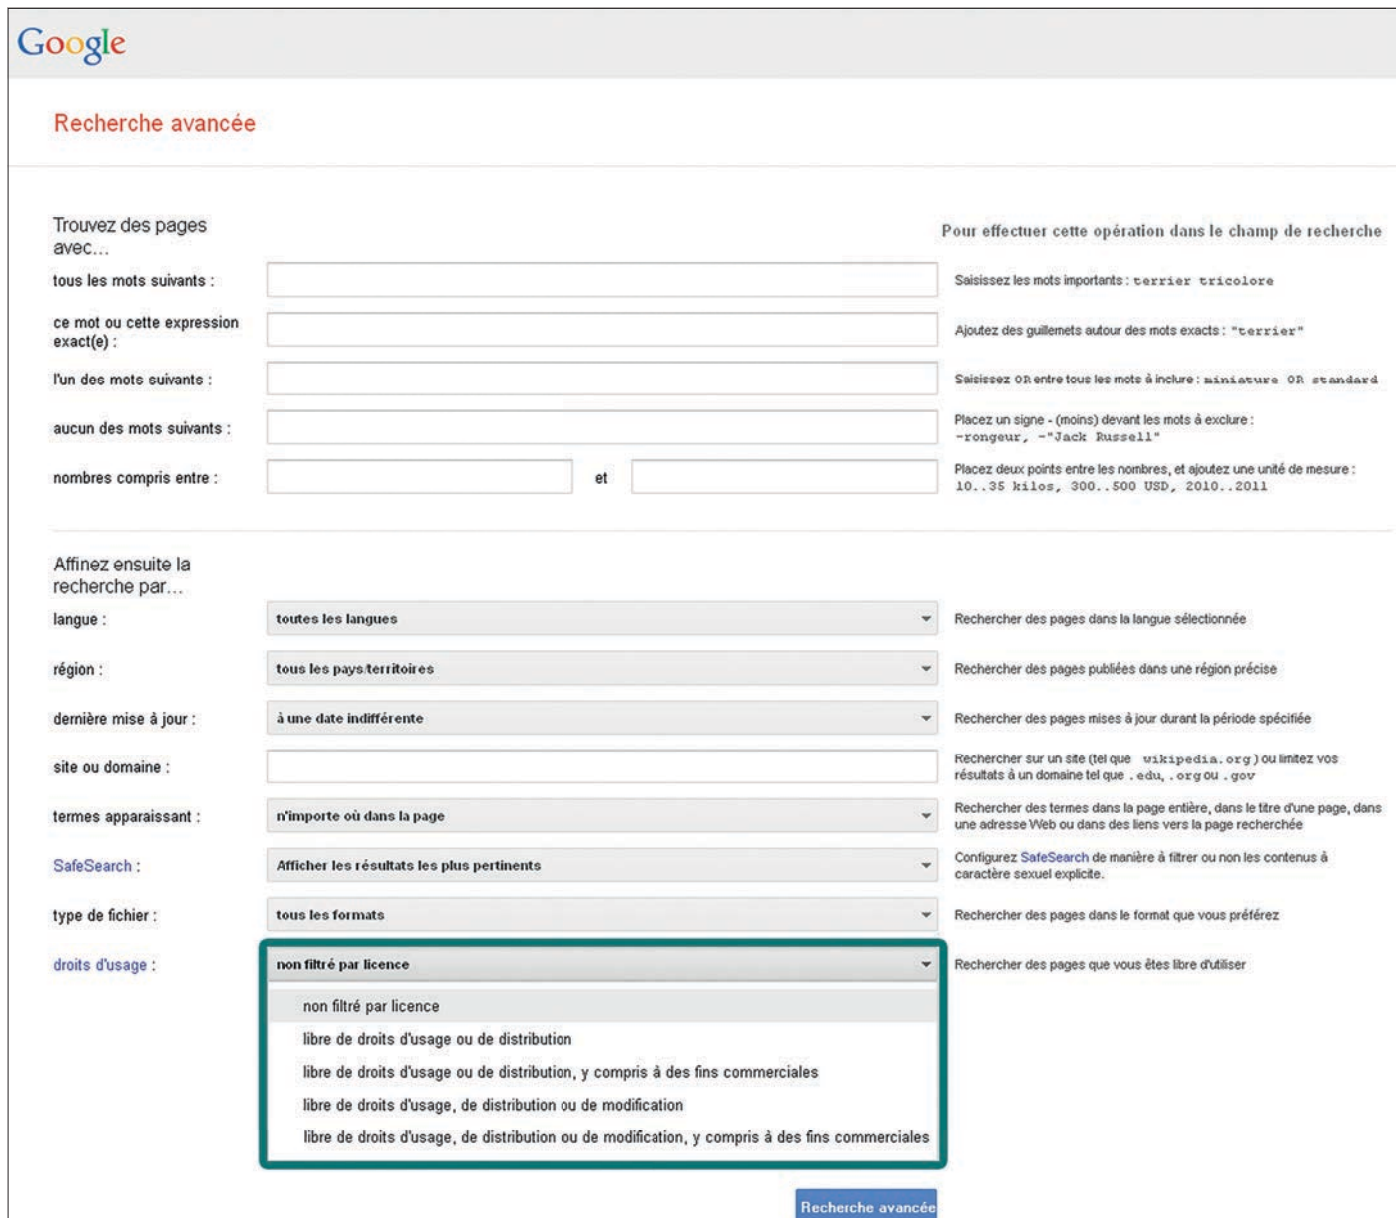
Google

Recherche avancée

Trouvez des pages avec...

Pour effectuer cette opération dans le champ de recherche

tous les mots suivants :

Saisissez les mots importants : terrier tricolore

ce mot ou cette expression exact(e) :

Ajoutez des guillemets autour des mots exacts : "terrier"

l'un des mots suivants :

Saisissez OR entre tous les mots à inclure : miniature OR standard

aucun des mots suivants :

Placez un signe - (moins) devant les mots à exclure : -rongeur, -"Jack Russell"

nombres compris entre : et

Placez deux points entre les nombres, et ajoutez une unité de mesure : 10..35 kilos, 300..500 USD, 2010..2011

Affinez ensuite la recherche par...

langue : toutes les langues

Rechercher des pages dans la langue sélectionnée

région : tous les pays/territoires

Rechercher des pages publiées dans une région précise

dernière mise à jour : à une date indifférente

Rechercher des pages mises à jour durant la période spécifiée

site ou domaine :

Rechercher sur un site (tel que wikipedia.org) ou limitez vos résultats à un domaine tel que .edu, .org ou .gov

termes apparaissant : n'importe où dans la page

Rechercher des termes dans la page entière, dans le titre d'une page, dans une adresse Web ou dans des liens vers la page recherchée

SafeSearch : Afficher les résultats les plus pertinents

Configurez SafeSearch de manière à filtrer ou non les contenus à caractère sexuel explicite.

type de fichier : tous les formats

Rechercher des pages dans le format que vous préférez

droits d'usage : non filtré par licence

Rechercher des pages que vous êtes libre d'utiliser

non filtré par licence
libre de droits d'usage ou de distribution
libre de droits d'usage ou de distribution, y compris à des fins commerciales
libre de droits d'usage, de distribution ou de modification
libre de droits d'usage, de distribution ou de modification, y compris à des fins commerciales

Recherche avancée